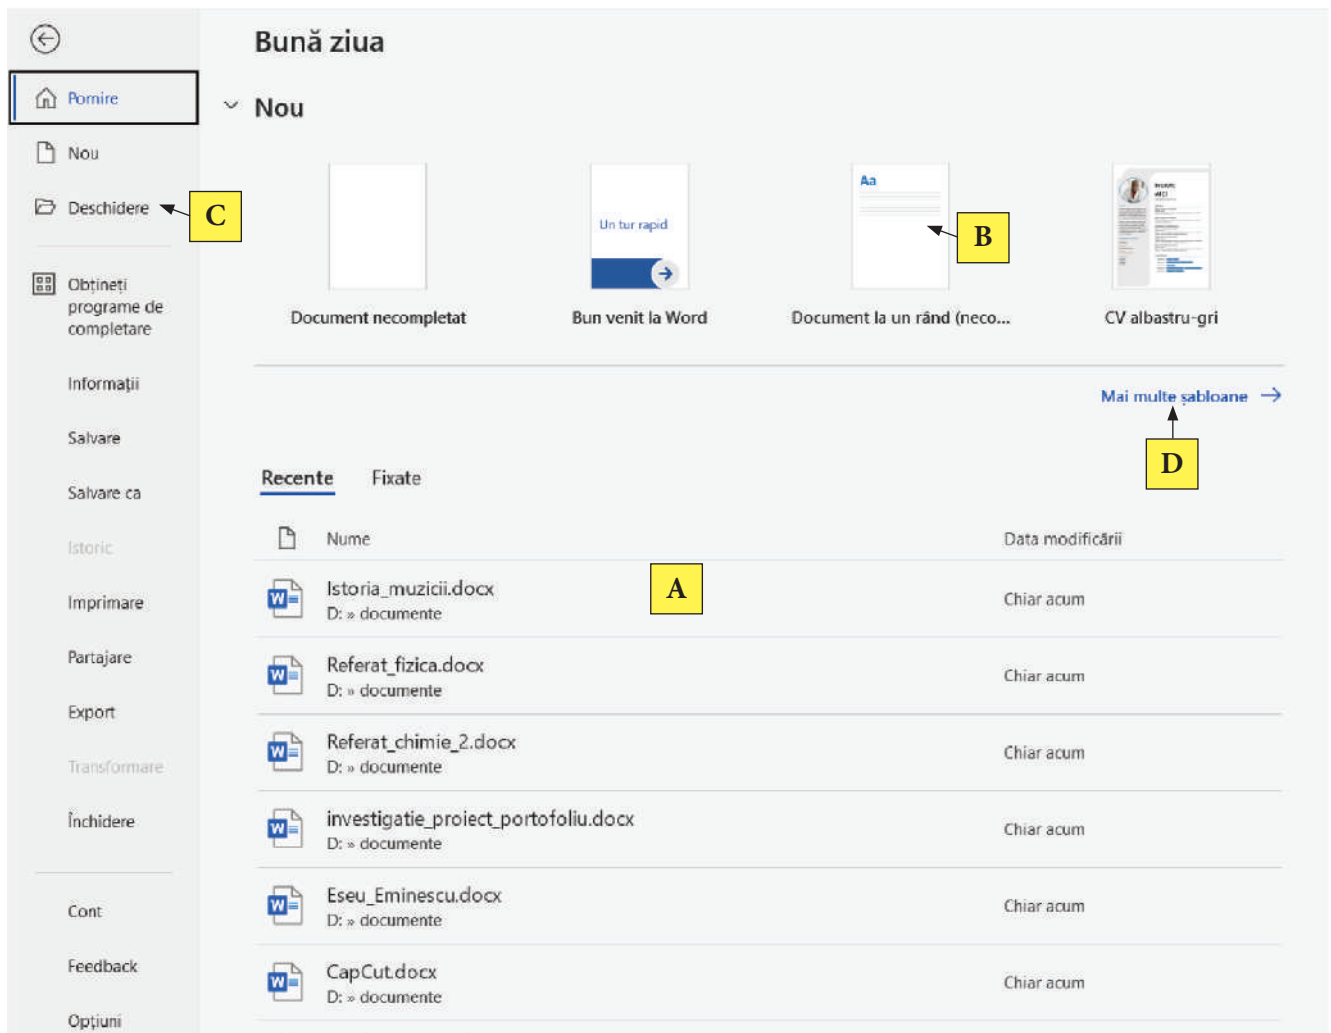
Pomire

Nou

Deschidere

C

Obțineți programe de completare

Informații

Salvare

Salvare ca

Istoric

Imprimare

Partajare

Export

Transformare

Închidere

Cont

Feedback

Opțiuni

Bună ziua

Nou

Un tur rapid

Aa

B

Document necompletat

Bun venit la Word

Document la un rând (neco...

CV albastru-gri

Mai multe șabloane →

D

Recente Fixate

| | Nume | Data modificării |
|---|---|---|
| W | Istoria_muzicii.docx D: » documente | Chiar acum |
| W | Referat_fizica.docx D: » documente | Chiar acum |
| W | Referat_chimie_2.docx D: » documente | Chiar acum |
| W | investigatie_proiect_portofoliu.docx D: » documente | Chiar acum |
| W | Eseu_Eminescu.docx D: » documente | Chiar acum |
| W | CapCut.docx D: » documente | Chiar acum |

A